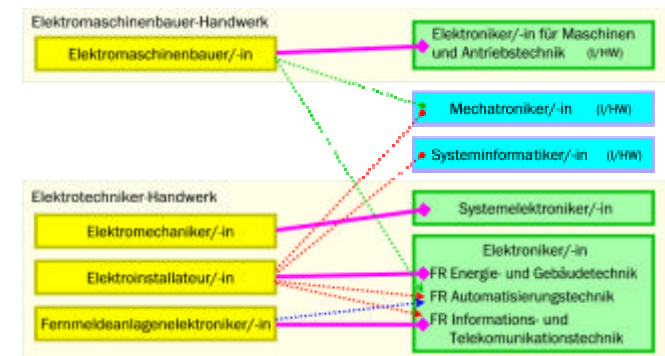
Elektromaschinenbauer-Handwerk

Elektromaschinenbauer/-in

Elektroniker/-in für Maschinen und Antriebstechnik (I/HW)

Mechatroniker/-in (I/HW)

Systeminformatiker/-in (I/HW)

Elektrotechniker-Handwerk

Elektromechaniker/-in

Elektroinstallateur/-in

Fernmeldeanlagenelektroniker/-in

Systemelektroniker/-in

Elektroniker/-in
FR Energie- und Gebäudetechnik
FR Automatisierungstechnik
FR Informations- und Telekomunikationstechnik